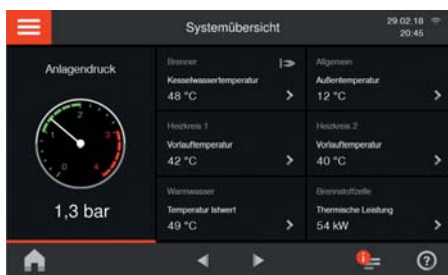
Systemübersicht

29.02.18
20:45

Anlagendruck

0
1
2
3
4

1,3 bar

Brenner
Kesselwassertemperatur
48 °C

Allgemein
Außentemperatur
12 °C

Heizkreis 1
Vorlauftemperatur
42 °C

Heizkreis 2
Vorlauftemperatur
40 °C

Warmwasser
Temperatur Istwert
49 °C

Brennstoffzelle
Thermische Leistung
54 kW